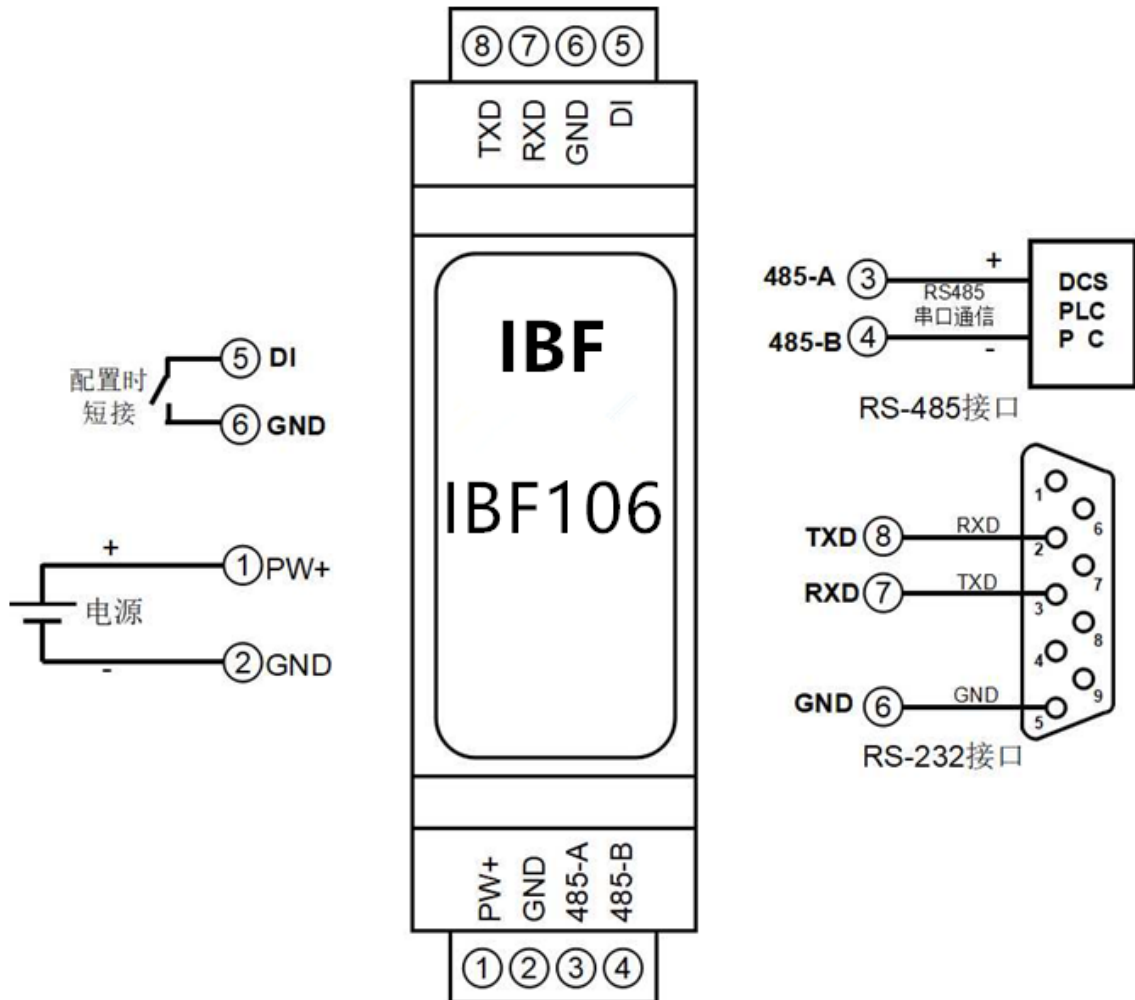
⑧⑦⑥⑤

TXD RXD GND DI

IBF

IBF106

PW+ GND 485-A 485-B

①②③④

配置时短接

⑤ DI

⑥ GND

+

① PW+

电源

-

② GND

485-A ③

+

RS485 串口通信

485-B ④

-

DCS PLC P C

RS-485接口

1 2 3 4 5 6 7 8 9

TXD ⑧ RXD

RXD ⑦ TXD

GND ⑥ GND

RS-232接口